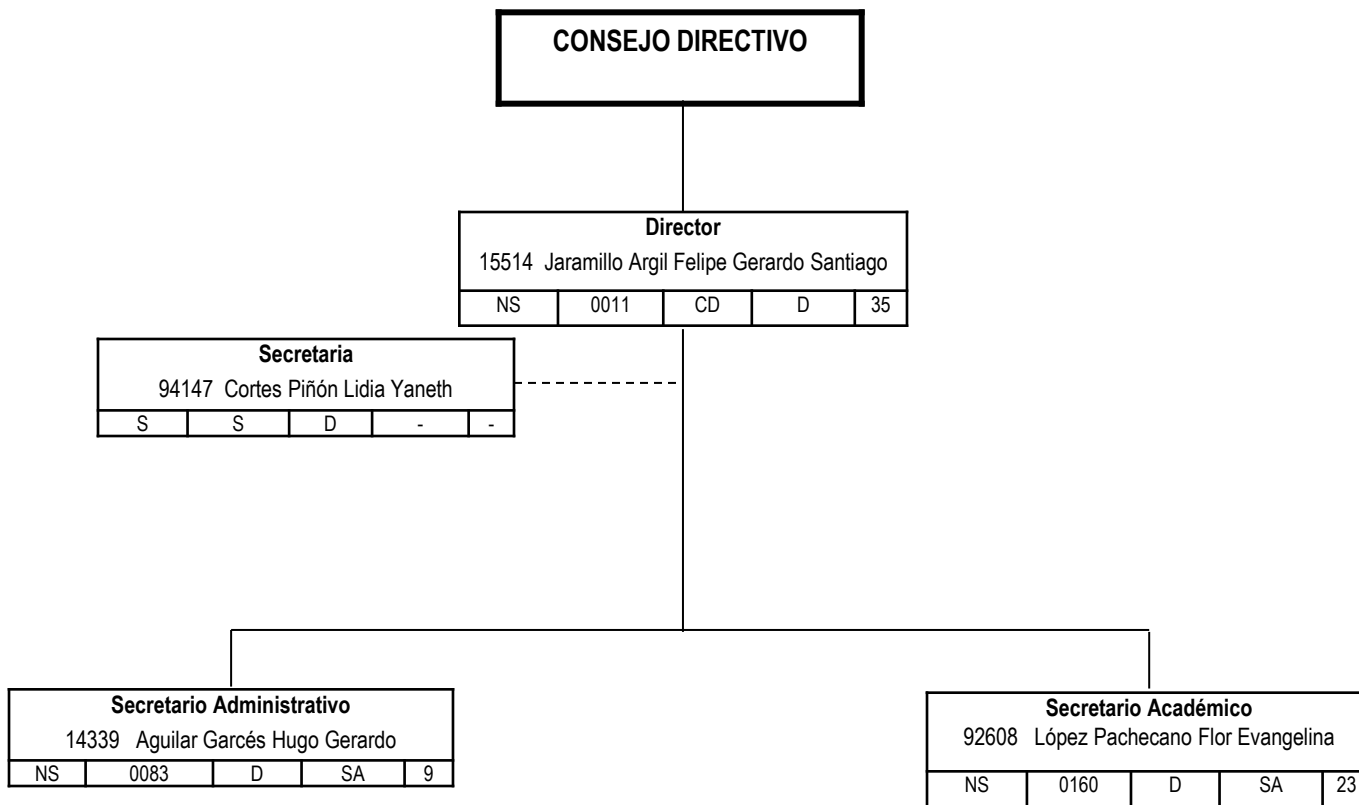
CONSEJO DIRECTIVO

Director
15514 Jaramillo Argil Felipe Gerardo Santiago

| NS | 0011 | CD | D | 35 |
|---|---|---|---|---|

Secretaria
94147 Cortes Piñón Lidia Yaneth

| S | S | D | - | - |
|---|---|---|---|---|

Secretario Administrativo
14339 Aguilar Garcés Hugo Gerardo

| NS | 0083 | D | SA | 9 |
|---|---|---|---|---|

Secretario Académico
92608 López Pachecano Flor Evangelina

| NS | 0160 | D | SA | 23 |
|---|---|---|---|---|